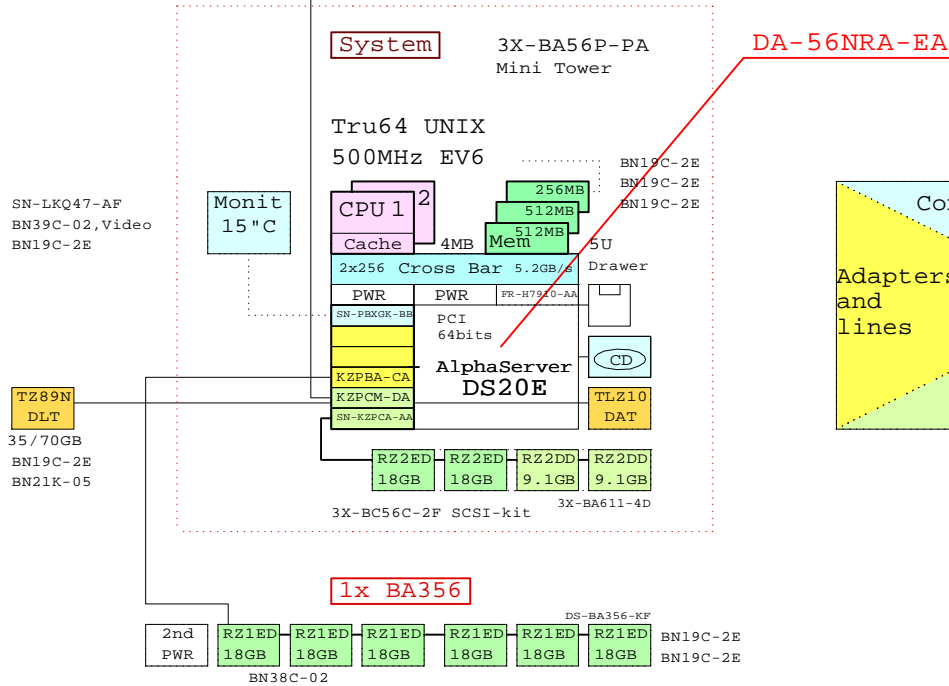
System
3X-BA56P-PA
Mini Tower

DA-56NRA-EA

Tru64 UNIX
500MHz EV6

BN19C-2E
BN19C-2E
BN19C-2E

SN-LKQ47-AF
BN39C-02,Video
BN19C-2E

Monit
15"C

CPU 1
2
Cache
4MB

256MB
512MB
512MB
Mem

5U
Drawer

Co
Adapters
and
lines

2x256 Cross Bar 5.2GB/s

PWR
PWR
FR-H7910-AA

SN-PBXGK-BB
PCI
64bits

CD

AlphaServer
DS20E

KZPBA-CA
KZPCM-DA
SN-KZPCA-AA

TZ89N
DLT
35/70GB
BN19C-2E
BN21K-05

TLZ10
DAT

RZ2ED
18GB
RZ2ED
18GB
RZ2DD
9.1GB
RZ2DD
9.1GB

3X-BA611-4D
3X-BC56C-2F SCSI-kit

1x BA356

DS-BA356-KF

2nd
PWR
RZ1ED
18GB
RZ1ED
18GB
RZ1ED
18GB
RZ1ED
18GB
RZ1ED
18GB
RZ1ED
18GB
BN19C-2E
BN19C-2E
BN38C-02